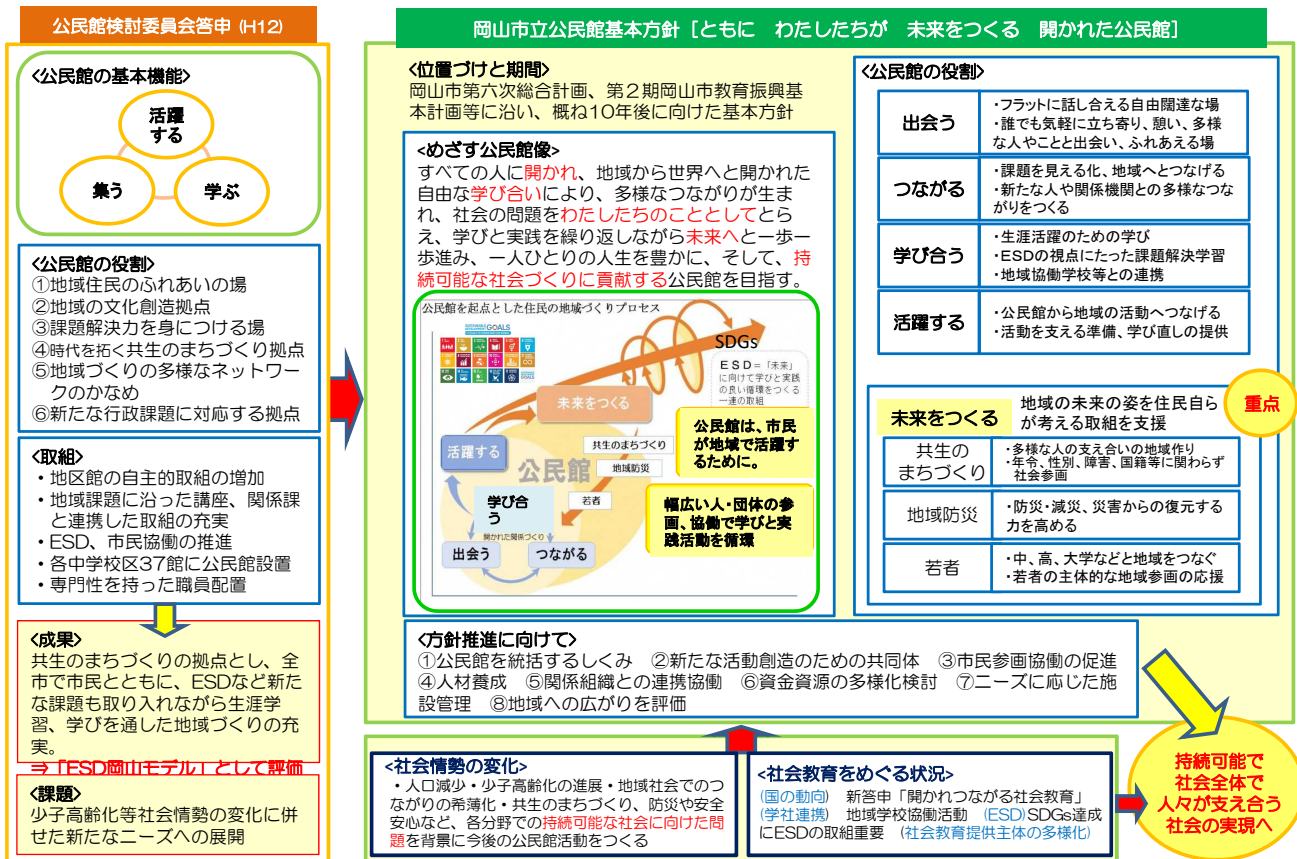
公民館検討委員会答申（H12）

＜公民館の基本機能＞
活躍する
集う
学ぶ

＜公民館の役割＞
①地域住民のふれあいの場
②地域の文化創造拠点
③課題解決力を身につける場
④時代を拓く共生のまちづくり拠点
⑤地域づくりの多様なネットワークのかなめ
⑥新たな行政課題に対応する拠点

＜取組＞
・地区館の自主的取組の増加
・地域課題に沿った講座、関係課と連携した取組の充実
・ESD、市民協働の推進
・各中学校区37館に公民館設置
・専門性を持った職員配置

＜成果＞
共生のまちづくりの拠点とし、全市で市民とともに、ESDなど新たな課題も取り入れながら生涯学習、学びを通した地域づくりの充実。
⇒「ESD岡山モデル」として評価

＜課題＞
少子高齢化等社会情勢の変化に併せた新たなニーズへの展開

岡山市立公民館基本方針［ともに　わたしたちが　未来をつくる　開かれた公民館］

＜位置づけと期間＞
岡山市第六次総合計画、第２期岡山市教育振興基本計画等に沿い、概ね10年後に向けた基本方針

＜めざす公民館像＞
すべての人に開かれ、地域から世界へと開かれた自由な学び合いにより、多様なつながりが生まれ、社会の問題をわたしたちのこととしてとらえ、学びと実践を繰り返しながら未来へと一歩一歩進み、一人ひとりの人生を豊かに、そして、持続可能な社会づくりに貢献する公民館を目指す。

公民館を起点とした住民の地域づくりプロセス
SDGs
ESD＝「未来」に向けて学びと実践の良い循環をつくる一連の取組
未来をつくる
活躍する
共生のまちづくり
地域防災
公民館
若者
学び合う
開かれた関係づくり
出会う
つながる
公民館は、市民が地域で活躍するために。
幅広い人・団体の参画、協働で学びと実践活動を循環

＜公民館の役割＞
| 出会う | ・フラットに話し合える自由闊達な場<br>・誰でも気軽に立ち寄り、憩い、多様な人やことと出会い、ふれあえる場 |
|---|---|
| つながる | ・課題を見える化、地域へとつなげる<br>・新たな人や関係機関との多様なつながりをつくる |
| 学び合う | ・生涯活躍のための学び<br>・ESDの視点にたった課題解決学習<br>・地域協働学校等との連携 |
| 活躍する | ・公民館から地域の活動へつなげる<br>・活動を支える準備、学び直しの提供 |

未来をつくる　地域の未来の姿を住民自らが考える取組を支援
重点
| 共生のまちづくり | ・多様な人の支え合いの地域作り<br>・年令、性別、障害、国籍等に関わらず社会参画 |
|---|---|
| 地域防災 | ・防災・減災、災害からの復元する力を高める |
| 若者 | ・中、高、大学などと地域をつなぐ<br>・若者の主体的な地域参画の応援 |

＜方針推進に向けて＞
①公民館を統括するしくみ　②新たな活動創造のための共同体　③市民参画協働の促進　④人材養成　⑤関係組織との連携協働　⑥資金資源の多様化検討　⑦ニーズに応じた施設管理　⑧地域への広がりを評価

＜社会情勢の変化＞
・人口減少・少子高齢化の進展・地域社会でのつながりの希薄化・共生のまちづくり、防災や安全安心など、各分野での持続可能な社会に向けた問題を背景に今後の公民館活動をつくる

＜社会教育をめぐる状況＞
（国の動向）　新答申「開かれつながる社会教育」
（学社連携）　地域学校協働活動　（ESD）SDGs達成にESDの取組重要　（社会教育提供主体の多様化）

持続可能で社会全体で人々が支え合う社会の実現へ